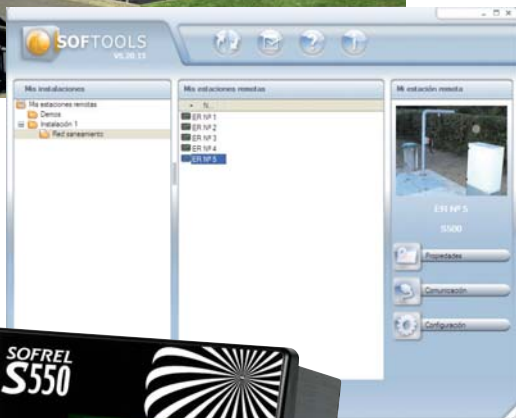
SOFTOOLS
V6.20.13

Mis instalaciones
Mis estaciones remotas
Demos
Instalación 1
Red saneamiento

Mis estaciones remotas
N.
ER Nº 1
ER Nº 2
ER Nº 3
ER Nº 4
ER Nº 5

Mi estación remota
ER Nº 5
S500
Propiedades
Comunicación
Configuración

SOFREL
S550